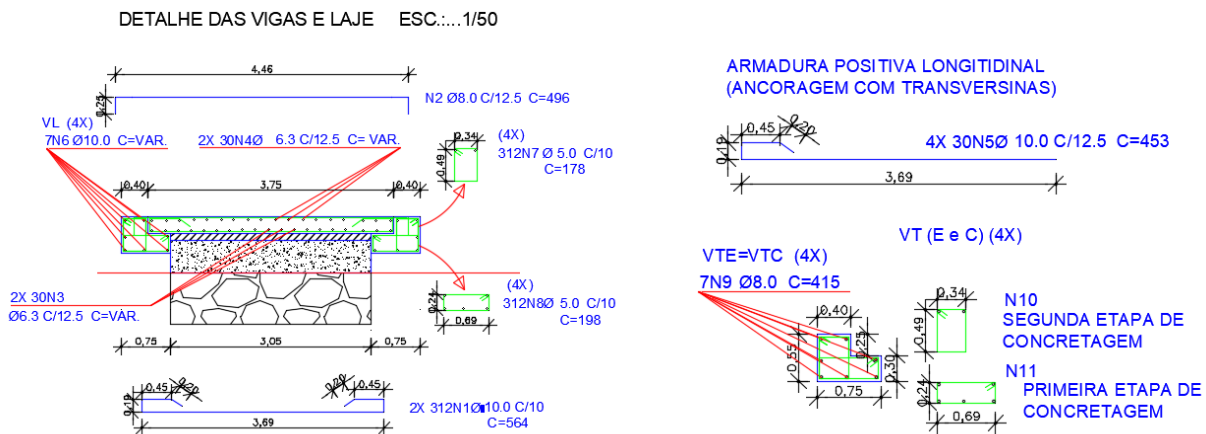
DETALHE DAS VIGAS E LAJE ESC.:...1/50

4,46

0,25

N2 Ø8.0 C/12.5 C=496

VL (4X)
7N6 Ø10.0 C=VAR.

2X 30N4Ø 6.3 C/12.5 C= VAR.

0,34
(4X)
0,49
312N7 Ø 5.0 C/10
C=178

0,40 3,75 0,40

2X 30N3
Ø6.3 C/12.5 C=VAR.

(4X)
0,24
312N8Ø 5.0 C/10
C=198
0,69

0,75 3,05 0,75

0,45 0,20 0,20 0,45
0,10
2X 312N10Ø 10.0 C/10
C=564
3,69

ARMADURA POSITIVA LONGITIDINAL
(ANCORAGEM COM TRANSVERSINAS)

0,45 0,20
0,10
4X 30N5Ø 10.0 C/12.5 C=453
3,69

VT (E e C) (4X)

VTE=VTC (4X)
7N9 Ø8.0 C=415

0,40
0,25
0,55
0,30
0,75

0,34
0,49
N10
SEGUNDA ETAPA DE CONCRETAGEM

N11
0,24
PRIMEIRA ETAPA DE CONCRETAGEM
0,69